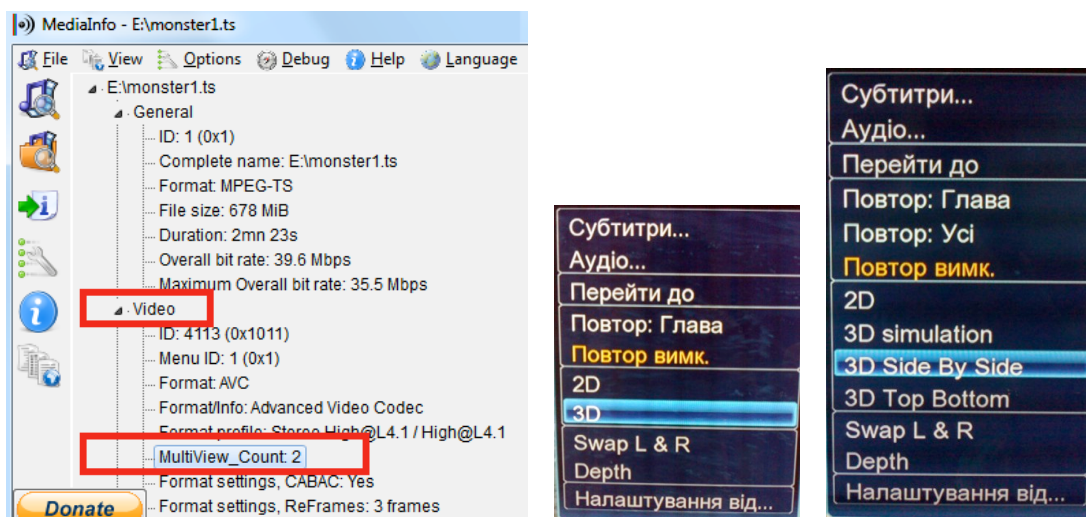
MediaInfo - E:\monster1.ts

File View Options Debug Help Language

E:\monster1.ts
General
ID: 1 (0x1)
Complete name: E:\monster1.ts
Format: MPEG-TS
File size: 678 MiB
Duration: 2mn 23s
Overall bit rate: 39.6 Mbps
Maximum Overall bit rate: 35.5 Mbps
Video
ID: 4113 (0x1011)
Menu ID: 1 (0x1)
Format: AVC
Format/Info: Advanced Video Codec
Format profile: Stereo High@L4.1 / High@L4.1
MultiView_Count: 2
Format settings, CABAC: Yes
Format settings, ReFrames: 3 frames

Donate

Субтитри...
Аудіо...
Перейти до
Повтор: Глава
Повтор вимк.
2D
3D
Swap L & R
Depth
Налаштування від...

Субтитри...
Аудіо...
Перейти до
Повтор: Глава
Повтор: Усі
Повтор вимк.
2D
3D simulation
3D Side By Side
3D Top Bottom
Swap L & R
Depth
Налаштування від...